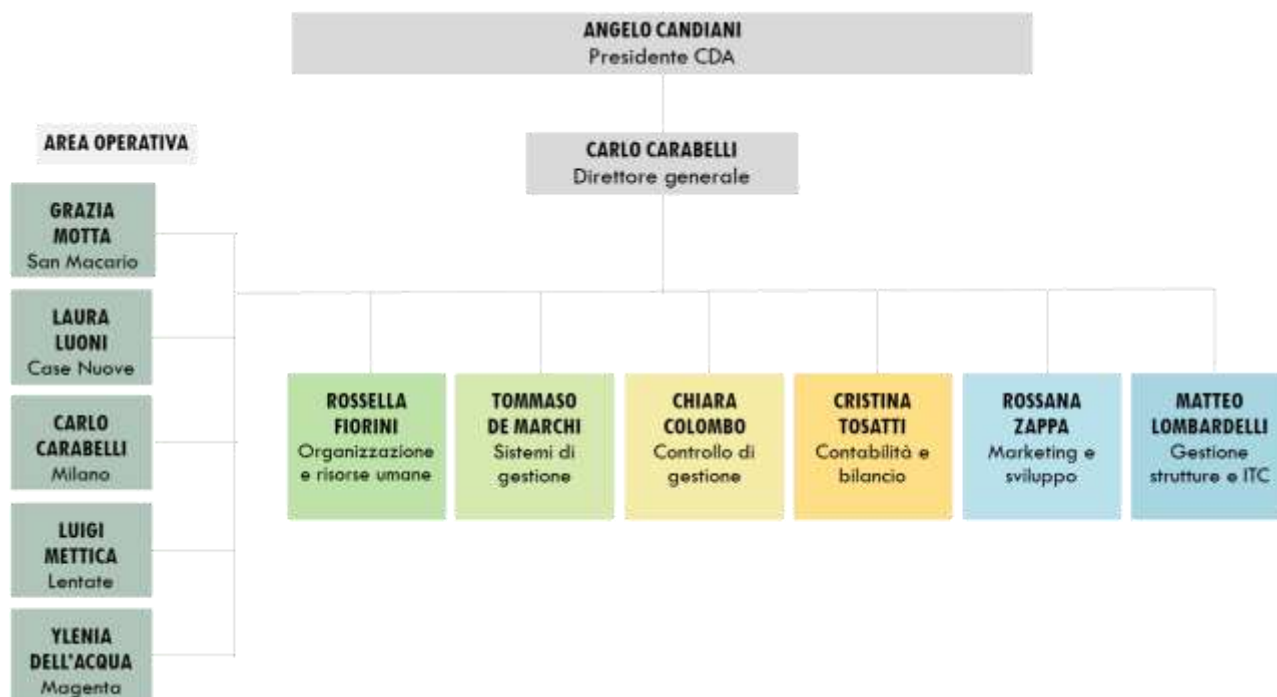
ANGELO CANDIANI
Presidente CDA

CARLO CARABELLI
Direttore generale

AREA OPERATIVA

GRAZIA MOTTA
San Macario

LAURA LUONI
Case Nuove

CARLO CARABELLI
Milano

LUIGI METTICA
Lentate

YLENIA DELL'ACQUA
Magenta

ROSSELLA FIORINI
Organizzazione e risorse umane

TOMMASO DE MARCHI
Sistemi di gestione

CHIARA COLOMBO
Controllo di gestione

CRISTINA TOSATTI
Contabilità e bilancio

ROSSANA ZAPPA
Marketing e sviluppo

MATTEO LOMBARDELLI
Gestione strutture e ITC